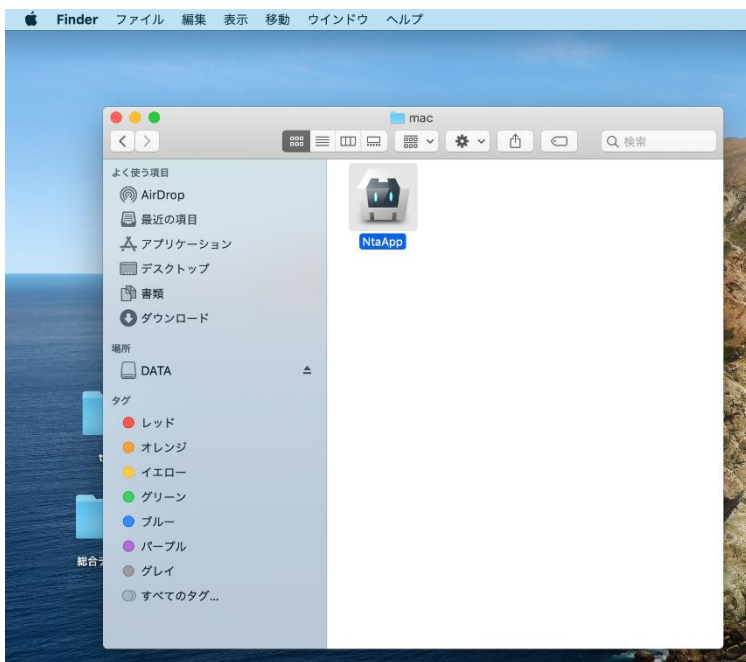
Finder ファイル 編集 表示 移動 ウインドウ ヘルプ

mac

検索

よく使う項目
AirDrop
最近の項目
アプリケーション
デスクトップ
書類
ダウンロード

場所
DATA

タグ
レッド
オレンジ
イエロー
グリーン
ブルー
パープル
グレイ
すべてのタグ...

NtaApp

総合